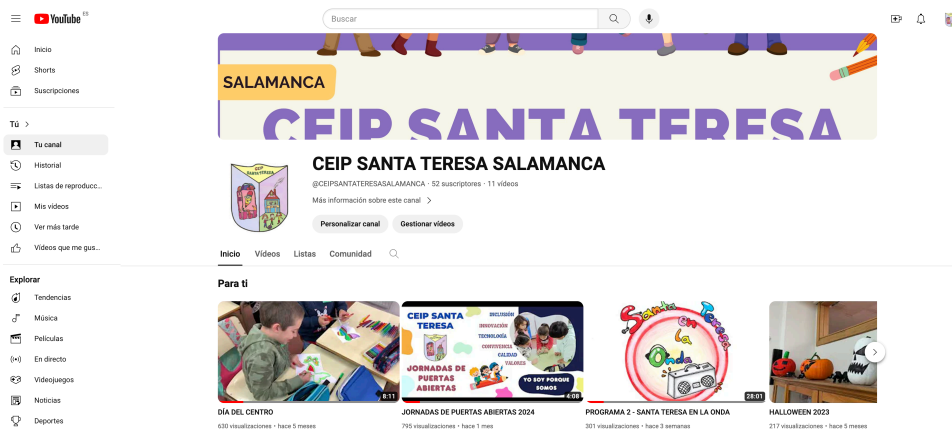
YouTube ES

Buscar

Inicio
Shorts
Suscripciones

Tú >
Tu canal
Historial
Listas de reproducc...
Mis vídeos
Ver más tarde
Vídeos que me gus...

Explorar
Tendencias
Música
Películas
En directo
Videojuegos
Noticias
Deportes

SALAMANCA
CEIP SANTA TERESA

CEIP SANTA TERESA SALAMANCA
@CEIPSANTATERESASALAMANCA · 52 suscriptores · 11 vídeos
Más información sobre este canal >
Personalizar canal
Gestionar vídeos

Inicio
Vídeos
Listas
Comunidad

Para ti

8:11
DÍA DEL CENTRO
630 visualizaciones · hace 5 meses

CEIP SANTA TERESA
INCLUSIÓN
INNOVACIÓN
TECNOLOGÍA
CONVIVENCIA
CALIDAD
VALORES
JORNADAS DE PUERTAS ABIERTAS
YO SOY PORQUE SOMOS
4:08
JORNADAS DE PUERTAS ABIERTAS 2024
795 visualizaciones · hace 1 mes

Santa Teresa en la Onda
28:01
PROGRAMA 2 - SANTA TERESA EN LA ONDA
301 visualizaciones · hace 3 semanas

HALLOWEEN 2023
217 visualizaciones · hace 5 meses